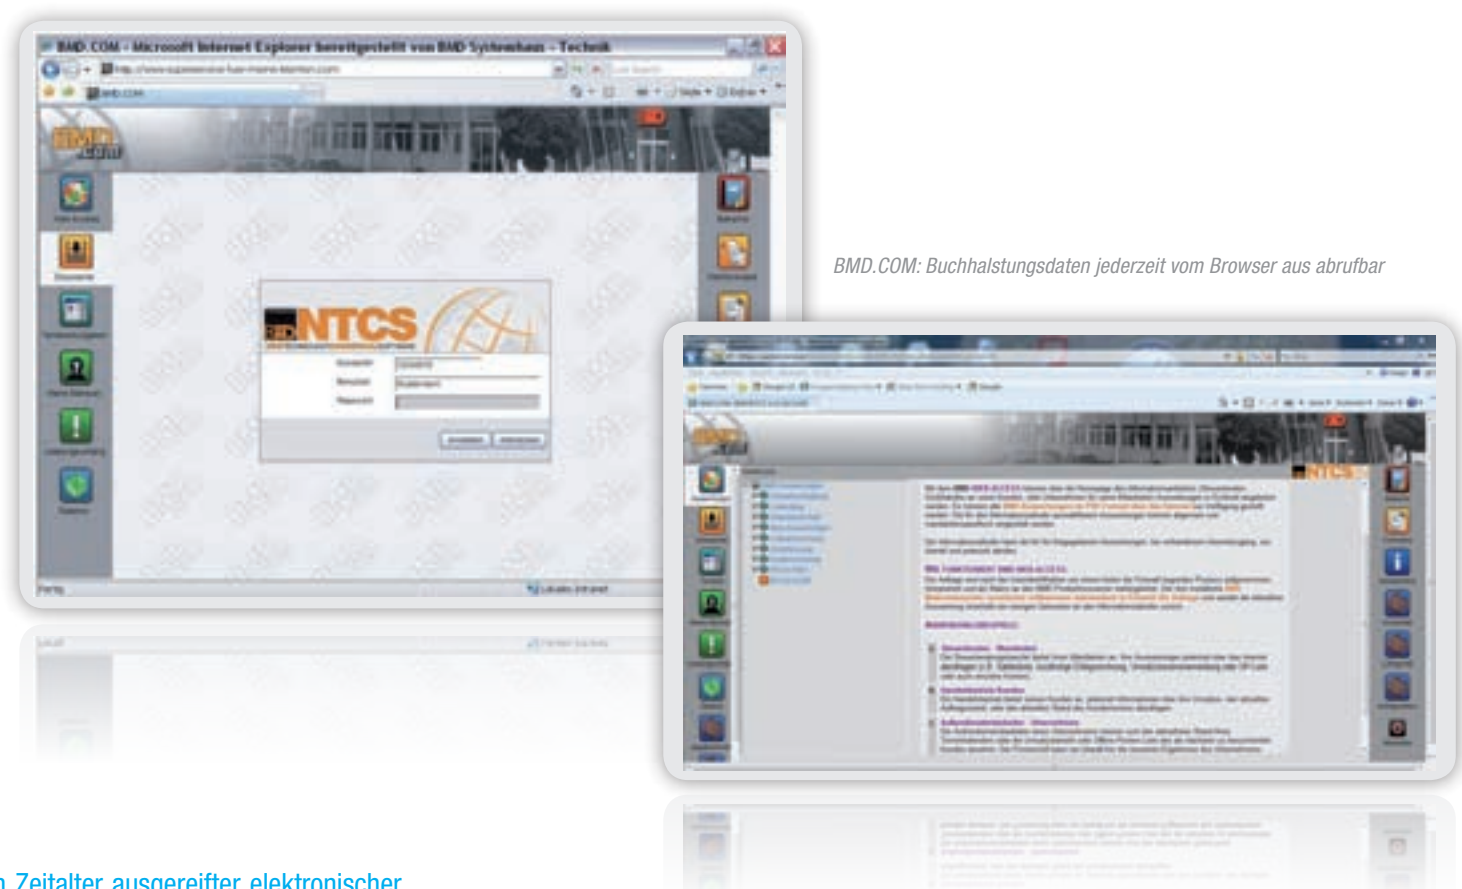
BMD.COM - Microsoft Internet Explorer bereitgestellt von BMD Systemhaus - Technik

BMD.COM

NTCS

Kundennr.

Benutzer

Passwort

Fertig

Lokales Intranet

BMD.COM: Buchhalstungsdaten jederzeit vom Browser aus abrufbar

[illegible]

n Zeitalter ausgereifter elektronischer